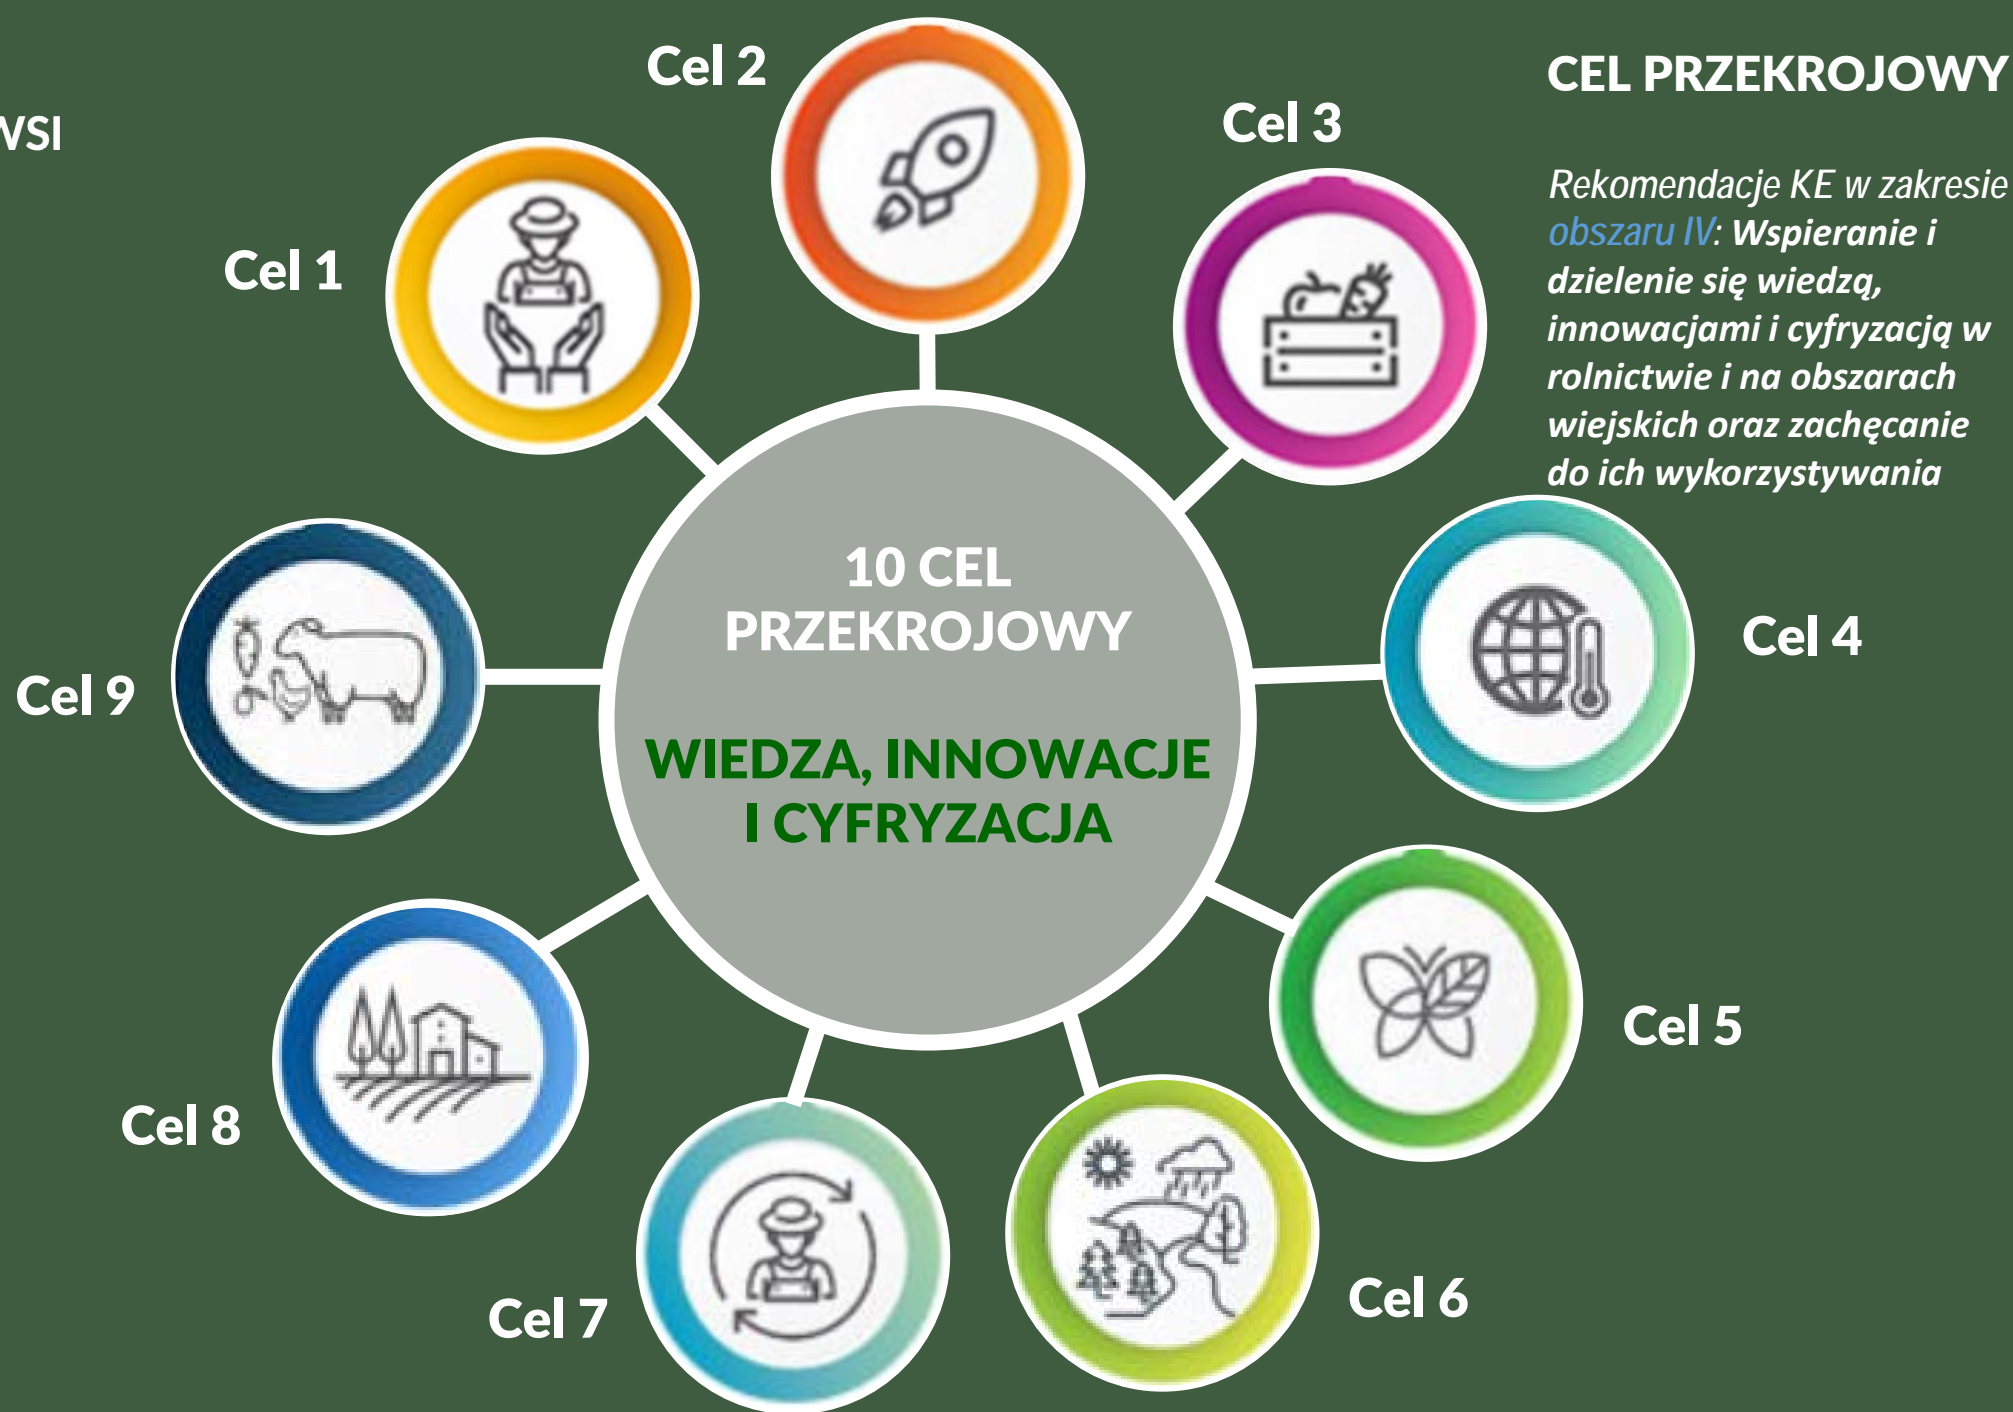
VSI

Cel 2

Cel 3

Cel 1

CEL PRZEKROJOWY

Rekomendacje KE w zakresie obszaru IV: Wspieranie i dzielenie się wiedzą, innowacjami i cyfryzacją w rolnictwie i na obszarach wiejskich oraz zachęcanie do ich wykorzystywania

10 CEL PRZEKROJOWY

WIEDZA, INNOWACJE I CYFRYZACJA

Cel 9

Cel 4

Cel 5

Cel 8

Cel 7

Cel 6